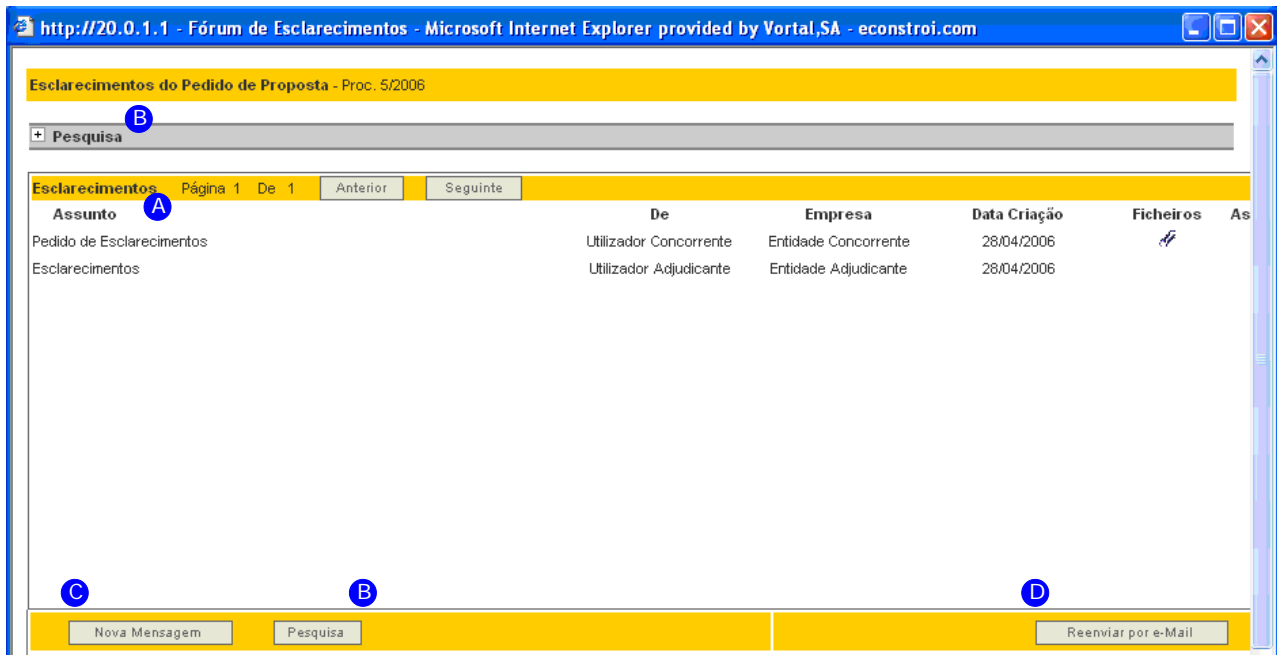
http://20.0.1.1 - Fórum de Esclarecimentos - Microsoft Internet Explorer provided by Vortal,SA - econstroi.com

Esclarecimentos do Pedido de Proposta - Proc. 5/2006

B

+ Pesquisa

Esclarecimentos Página 1 De 1 Anterior Seguinte

A

| Assunto | De | Empresa | Data Criação | Ficheiros | As |
|---|---|---|---|---|---|
| Pedido de Esclarecimentos | Utilizador Concorrente | Entidade Concorrente | 28/04/2006 | | |
| Esclarecimentos | Utilizador Adjudicante | Entidade Adjudicante | 28/04/2006 | | |

C B D

Nova Mensagem Pesquisa Reenviar por e-Mail